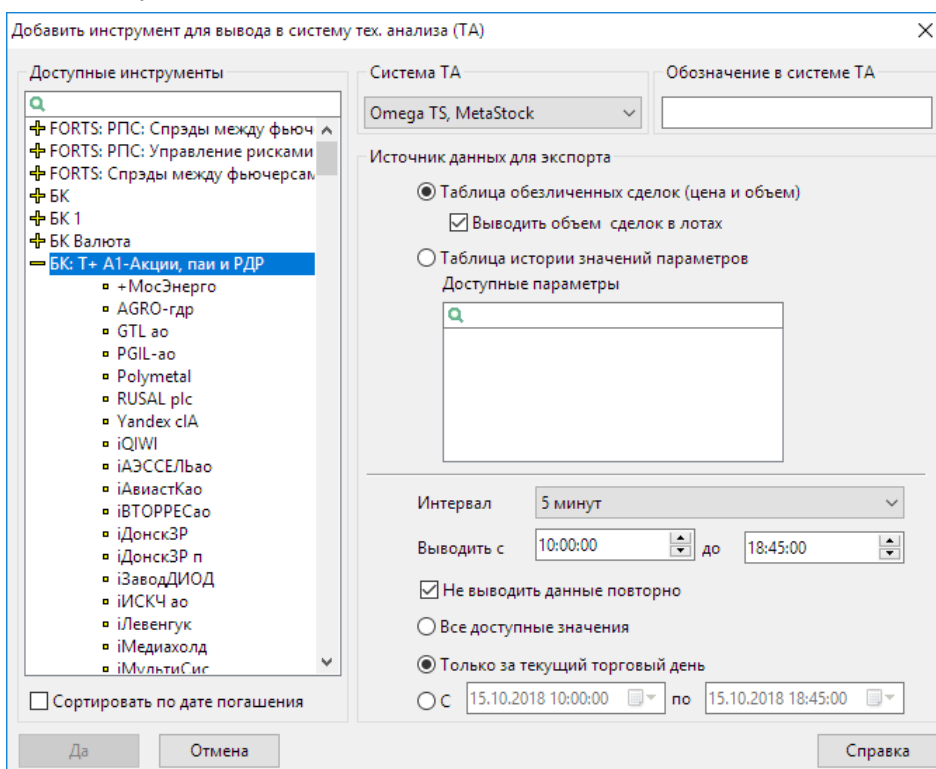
Добавить инструмент для вывода в систему тех. анализа (ТА)

Доступные инструменты

FORTS: РПС: Спрэды между фьюч
FORTS: РПС: Управление рисками
FORTS: Спрэды между фьючерсам
БК
БК 1
БК Валюта
БК: Т+ А1-Акции, паи и РДР
+МосЭнерго
AGRO-гдр
GTL ао
PGIL-ао
Polymetal
RUSAL plc
Yandex clA
iQIWI
iАЭССЕЛЬао
iАвиастКао
iВТОРРЕСао
iДонскЗР
iДонскЗР п
iЗаводДИОД
iИСКЧ ао
iЛевенгук
iМедиахолд
iМультиСис

Сортировать по дате погашения

Система ТА
Omega TS, MetaStock

Обозначение в системе ТА

Источник данных для экспорта
Таблица обезличенных сделок (цена и объем)
Выводить объем сделок в лотах
Таблица истории значений параметров
Доступные параметры

Интервал 5 минут
Выводить с 10:00:00 до 18:45:00
Не выводить данные повторно
Все доступные значения
Только за текущий торговый день
С 15.10.2018 10:00:00 по 15.10.2018 18:45:00

Да Отмена Справка